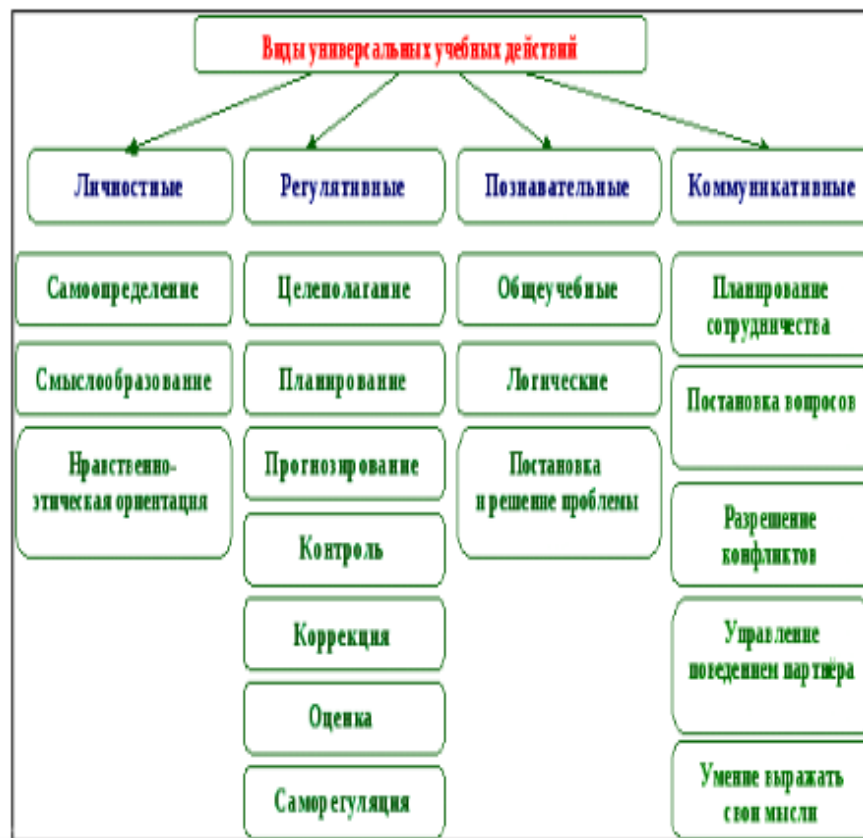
Виды универсальных учебных действий

Личностные

Самоопределение

Смыслообразование

Нравственно-этическая ориентация

Регулятивные

Целеполагание

Планирование

Прогнозирование

Контроль

Коррекция

Оценка

Саморегуляция

Познавательные

Общеучебные

Логические

Постановка и решение проблемы

Коммуникативные

Планирование сотрудничества

Постановка вопросов

Разрешение конфликтов

Управление поведением партнёра

Умение выражать свои мысли